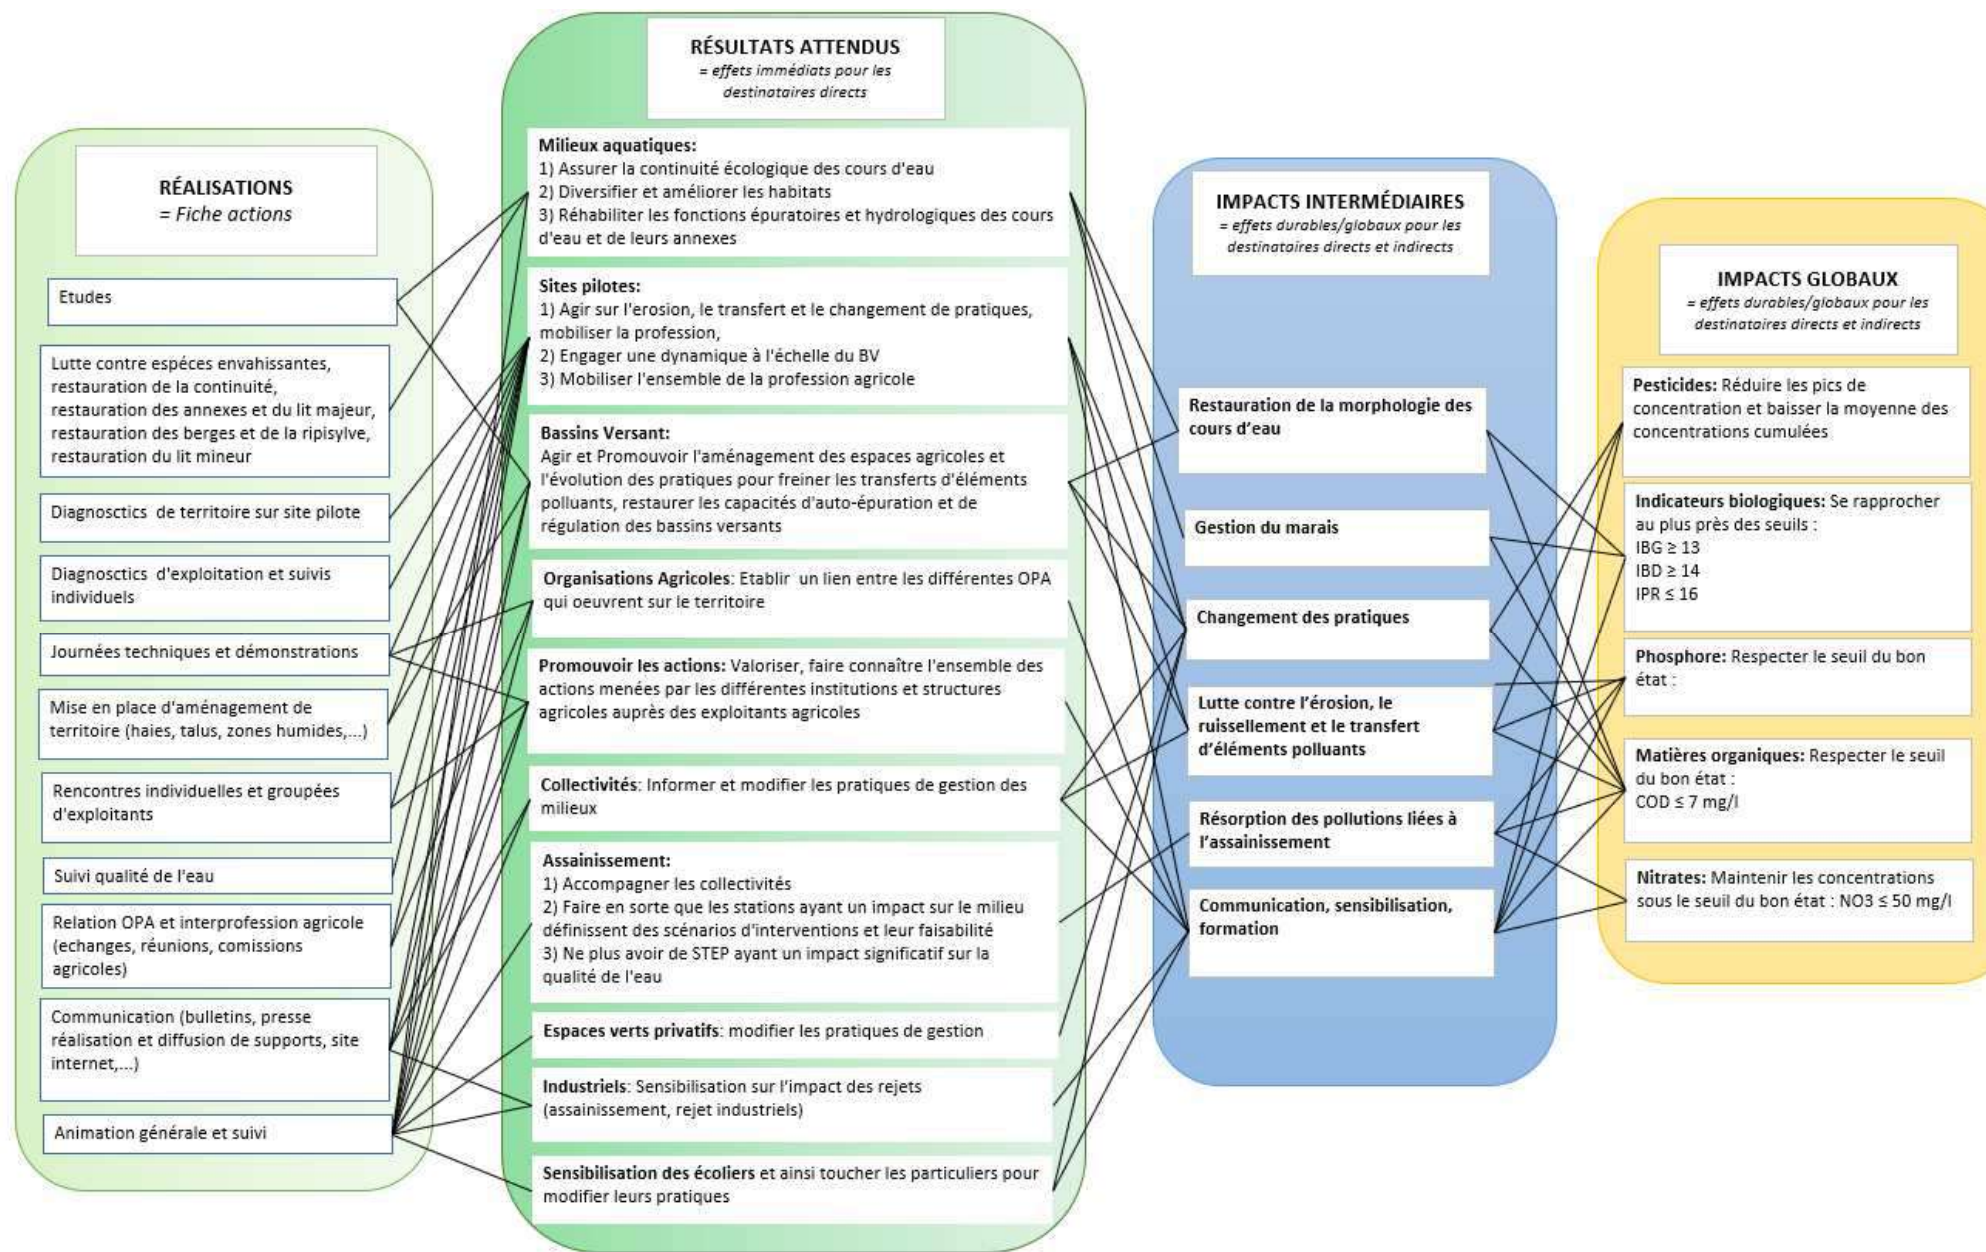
RÉALISATIONS
= Fiche actions

Etudes

Lutte contre espéces envahissantes, restauration de la continuité, restauration des annexes et du lit majeur, restauration des berges et de la ripisylve, restauration du lit mineur

Diagnosctics de territoire sur site pilote

Diagnosctics d'exploitation et suivis individuels

Journées techniques et démonstrations

Mise en place d'aménagement de territoire (haies, talus, zones humides,...)

Rencontres individuelles et groupées d'exploitants

Suivi qualité de l'eau

Relation OPA et interprofession agricole (echanges, réunions, comissions agricoles)

Communication (bulletins, presse réalisation et diffusion de supports, site internet,...)

Animation générale et suivi

RÉSULTATS ATTENDUS
= effets immédiats pour les destinataires directs

Milieux aquatiques:
1) Assurer la continuité écologique des cours d'eau
2) Diversifier et améliorer les habitats
3) Réhabiliter les fonctions épuratoires et hydrologiques des cours d'eau et de leurs annexes

Sites pilotes:
1) Agir sur l'erosion, le transfert et le changement de pratiques, mobiliser la profession,
2) Engager une dynamique à l'échelle du BV
3) Mobiliser l'ensemble de la profession agricole

Bassins Versant:
Agir et Promouvoir l'aménagement des espaces agricoles et l'évolution des pratiques pour freiner les transferts d'éléments polluants, restaurer les capacités d'auto-épuration et de régulation des bassins versants

Organisations Agricoles: Etablir un lien entre les différentes OPA qui oeuvrent sur le territoire

Promouvoir les actions: Valoriser, faire connaître l'ensemble des actions menées par les différentes institutions et structures agricoles auprès des exploitants agricoles

Collectivités: Informer et modifier les pratiques de gestion des milieux

Assainissement:
1) Accompagner les collectivités
2) Faire en sorte que les stations ayant un impact sur le milieu définissent des scénarios d'interventions et leur faisabilité
3) Ne plus avoir de STEP ayant un impact significatif sur la qualité de l'eau

Espaces verts privatifs: modifier les pratiques de gestion

Industriels: Sensibilisation sur l'impact des rejets (assainissement, rejet industriels)

Sensibilisation des écoliers et ainsi toucher les particuliers pour modifier leurs pratiques

IMPACTS INTERMÉDIAIRES
= effets durables/globaux pour les destinataires directs et indirects

Restauration de la morphologie des cours d'eau

Gestion du marais

Changement des pratiques

Lutte contre l'érosion, le ruissellement et le transfert d'éléments polluants

Résorption des pollutions liées à l'assainissement

Communication, sensibilisation, formation

IMPACTS GLOBAUX
= effets durables/globaux pour les destinataires directs et indirects

Pesticides: Réduire les pics de concentration et baisser la moyenne des concentrations cumulées

Indicateurs biologiques: Se rapprocher au plus près des seuils :
IBG ≥ 13
IBD ≥ 14
IPR ≤ 16

Phosphore: Respecter le seuil du bon état :

Matières organiques: Respecter le seuil du bon état :
COD ≤ 7 mg/l

Nitrates: Maintenir les concentrations sous le seuil du bon état : NO3 ≤ 50 mg/l